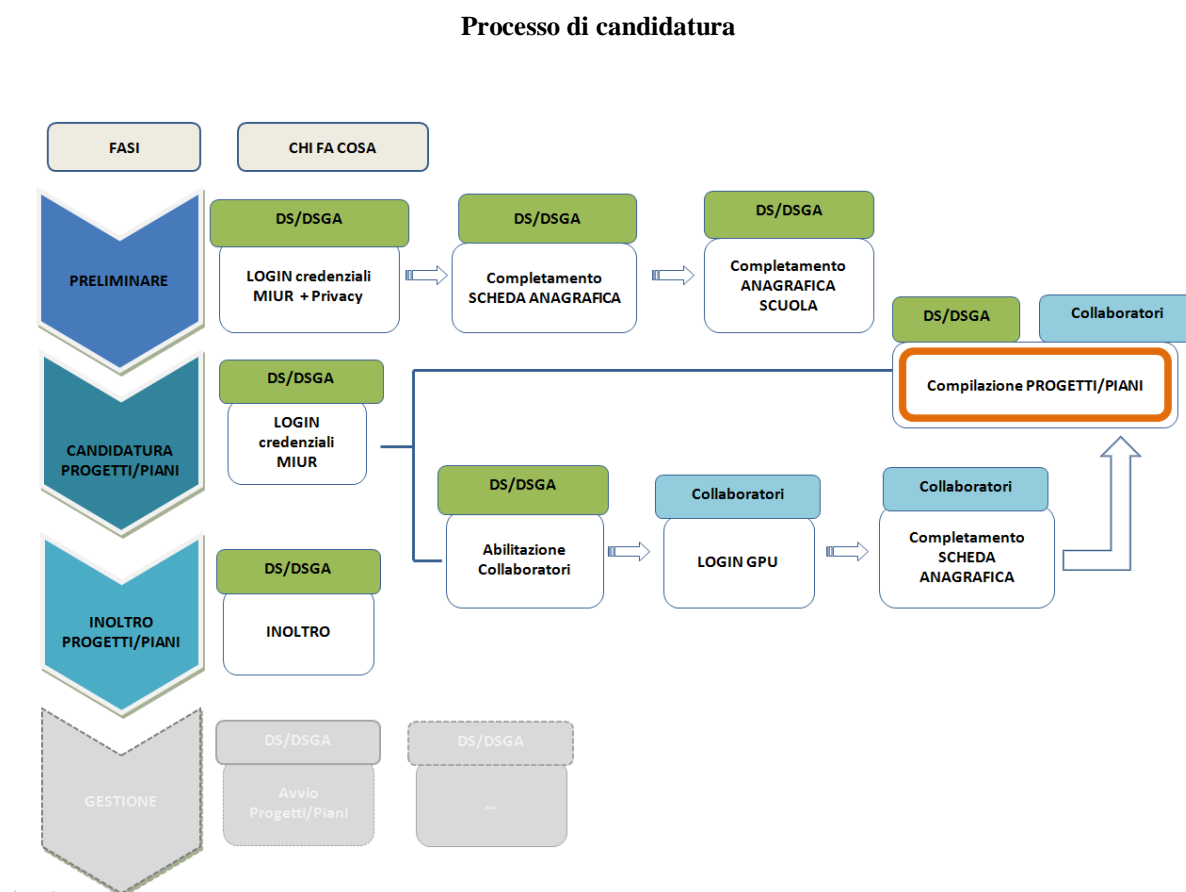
Processo di candidatura

FASI

CHI FA COSA

PRELIMINARE

DS/DSGA
LOGIN credenziali MIUR + Privacy

DS/DSGA
Completamento SCHEDA ANAGRAFICA

DS/DSGA
Completamento ANAGRAFICA SCUOLA

DS/DSGA

Collaboratori

Compilazione PROGETTI/PIANI

CANDIDATURA PROGETTI/PIANI

DS/DSGA
LOGIN credenziali MIUR

DS/DSGA
Abilitazione Collaboratori

Collaboratori
LOGIN GPU

Collaboratori
Completamento SCHEDA ANAGRAFICA

INOLTRO PROGETTI/PIANI

DS/DSGA
INOLTRO

GESTIONE

DS/DSGA
Avvio Progetti/Piani

DS/DSGA
...